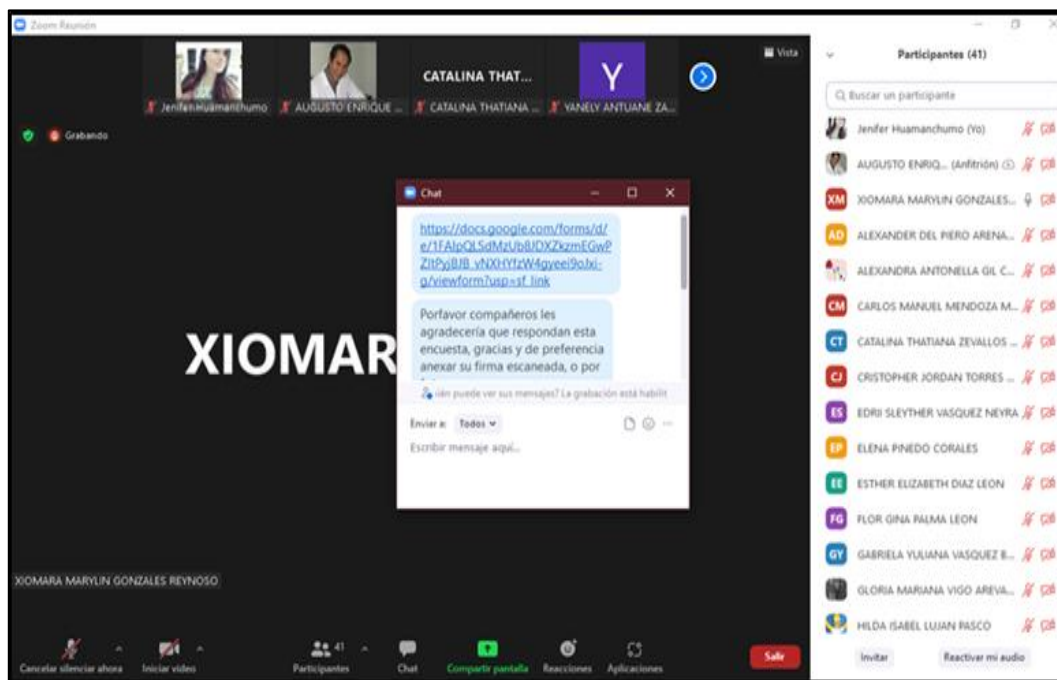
Zoom Reunión

Jenifer Huamanchumo
AUGUSTO ENRIQUE ...
CATALINA THAT...
CATALINA THATIANA ...
Y
YANELY ANTUANE ZA...

Vista

Grabando

XIOMAR

Chat

https://docs.google.com/forms/d/e/1FAIpQLSdMzUb8JDXZkzmEGwPZItPyjBJB_vNXHYfzW4gyeei9oJxi-g/viewform?usp=sf_link

Porfavor compañeros les agradecería que respondan esta encuesta, gracias y de preferencia anexar su firma escaneada, o por

¿Quién puede ver sus mensajes? La grabación está habilit

Enviar a: Todos

Escribir mensaje aquí...

XIOMARA MARYLIN GONZALES REYNOSO

Cancelar silenciar ahora
Iniciar video
41
Participantes
Chat
Compartir pantalla
Reacciones
Aplicaciones
Salir

Participantes (41)

Buscar un participante

Jenifer Huamanchumo (Yo)
AUGUSTO ENRIQ... (Anfitrión)
XM XIOMARA MARYLIN GONZALES...
AD ALEXANDER DEL PIERO ARENA...
ALEXANDRA ANTONELLA GIL C...
CM CARLOS MANUEL MENDOZA M...
CT CATALINA THATIANA ZEVALLOS ...
CJ CRISTOPHER JORDAN TORRES ...
ES EDRII SLEYTHER VASQUEZ NEYRA
EP ELENA PINEDO CORALES
EE ESTHER ELIZABETH DIAZ LEON
FG FLOR GINA PALMA LEON
GY GABRIELA YULIANA VASQUEZ E...
GLORIA MARIANA VIGO AREVA...
HILDA ISABEL LUJAN PASCO

Invitar
Reactivar mi audio